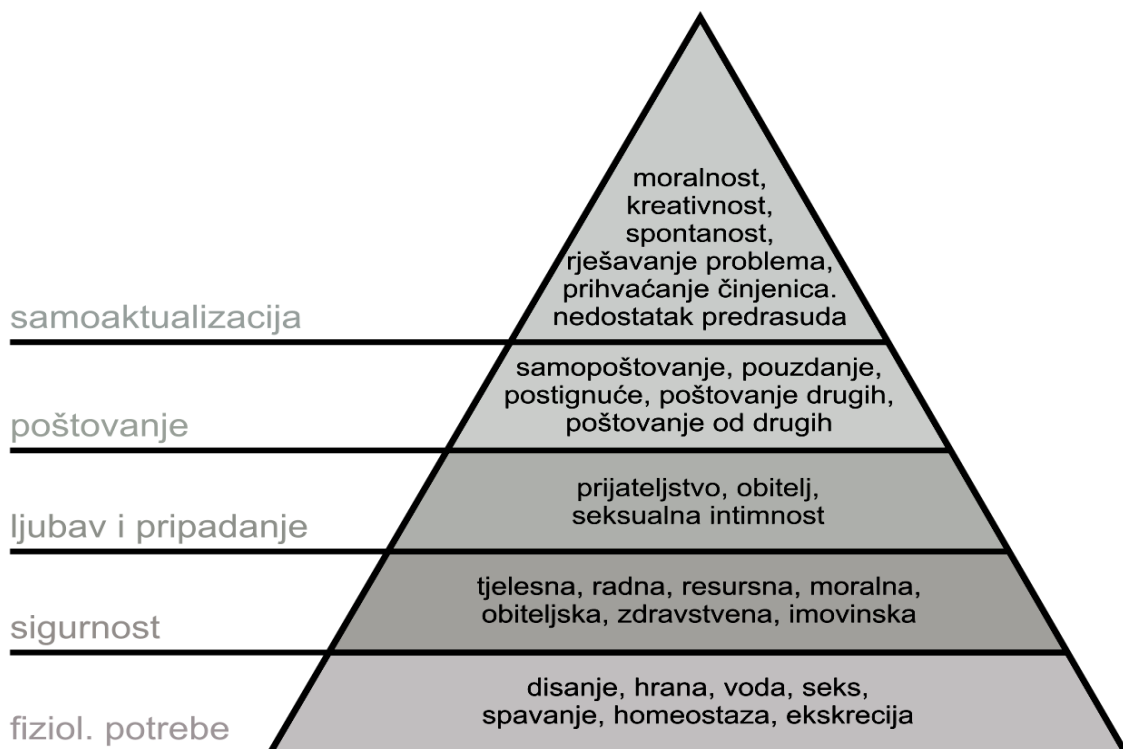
moralnost, kreativnost, spontanost, rješavanje problema, prihvaćanje činjenica. nedostatak predrasuda

samoaktualizacija

samopoštovanje, pouzdanje, postignuće, poštovanje drugih, poštovanje od drugih

poštovanje

prijateljstvo, obitelj, seksualna intimnost

ljubav i pripadanje

tjelesna, radna, resursna, moralna, obiteljska, zdravstvena, imovinska

sigurnost

disanje, hrana, voda, seks, spavanje, homeostaza, ekskrecija

fiziol. potrebe